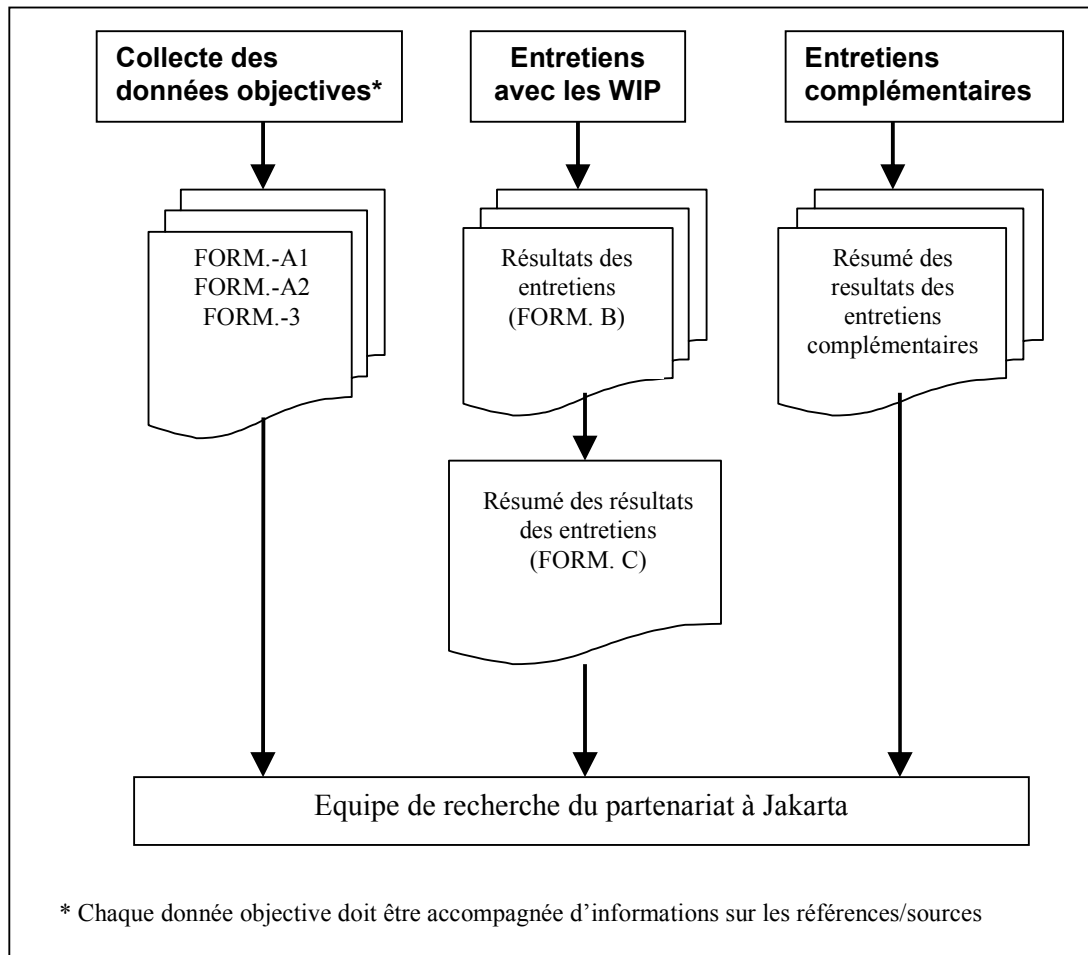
Collecte des données objectives*

Entretiens avec les WIP

Entretiens complémentaires

FORM.-A1
FORM.-A2
FORM.-3

Résultats des entretiens (FORM. B)

Résumé des resultats des entretiens complémentaires

Résumé des résultats des entretiens (FORM. C)

Equipe de recherche du partenariat à Jakarta

* Chaque donnée objective doit être accompagnée d'informations sur les références/sources